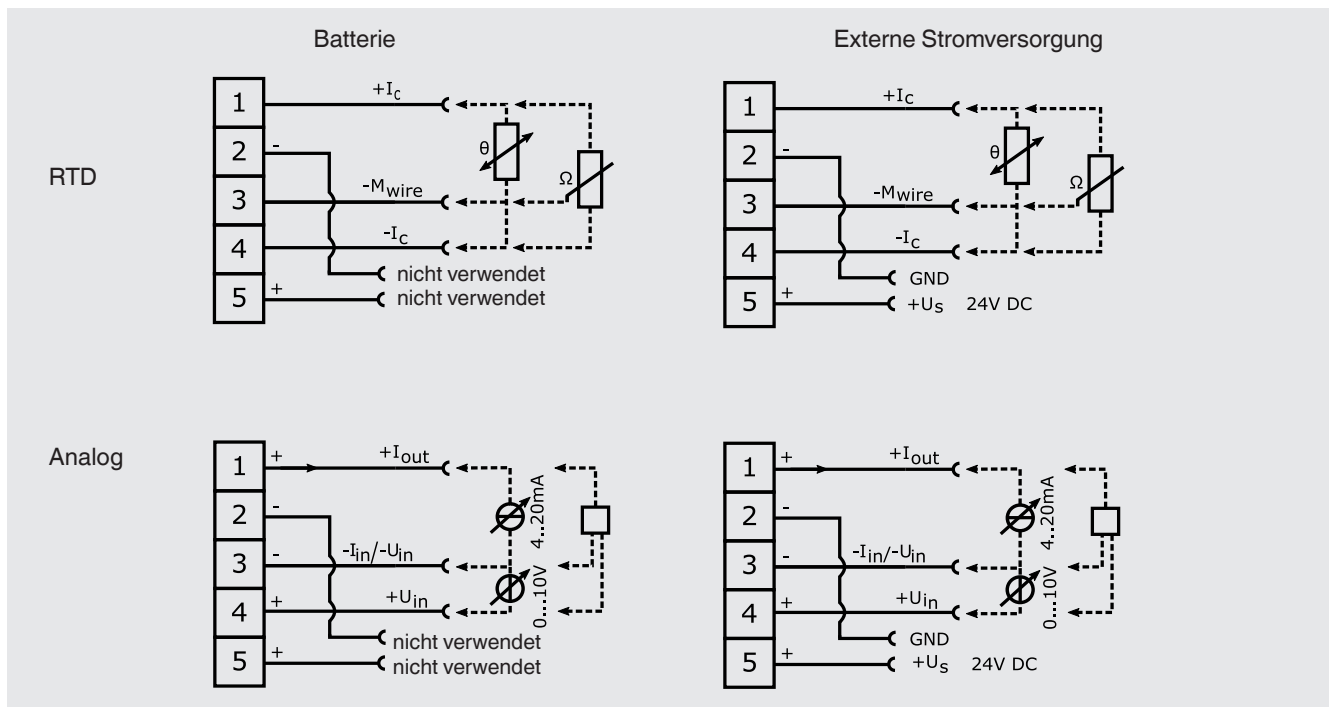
Batterie

Externe Stromversorgung

RTD

1
2
3
4
5
-
+
$+I_c$
$-M_{wire}$
$-I_c$
θ
Ω
nicht verwendet
nicht verwendet

1
2
3
4
5
-
+
$+I_c$
$-M_{wire}$
$-I_c$
θ
Ω
GND
$+U_S$ 24V DC

Analog

1
2
3
4
5
+
-
-
+
+
$+I_{out}$
$-I_{in}/-U_{in}$
$+U_{in}$
4...20mA
0...10V
nicht verwendet
nicht verwendet

1
2
3
4
5
+
-
-
+
+
$+I_{out}$
$-I_{in}/-U_{in}$
$+U_{in}$
4...20mA
0...10V
GND
$+U_S$ 24V DC